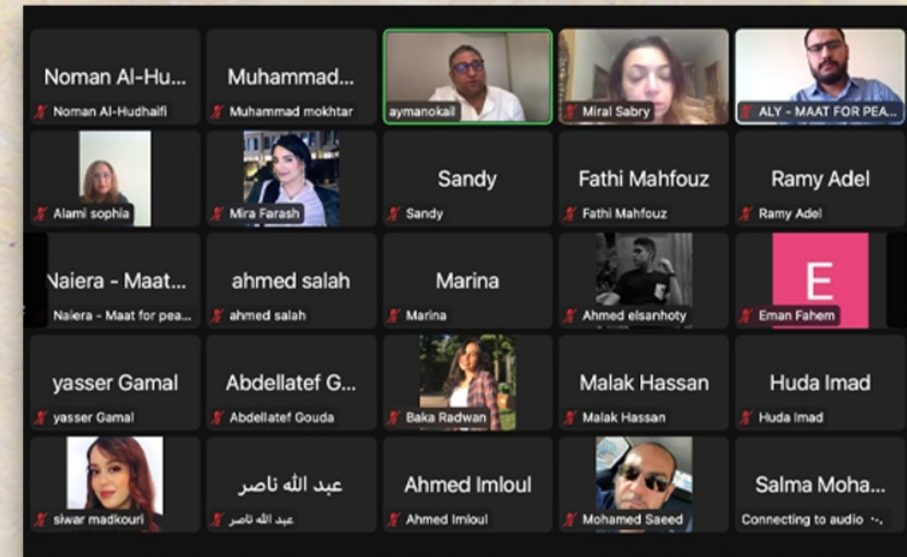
Noman Al-Hu...
Noman Al-Hudhaifi

Muhammad...
Muhammad mokhtar

aymanokail

Miral Sabry

ALY - MAAT FOR PEA...

Alami sophia

Mira Farash

Sandy
Sandy

Fathi Mahfouz
Fathi Mahfouz

Ramy Adel
Ramy Adel

Naiera - Maat...
Naiera - Maat for pea...

ahmed salah
ahmed salah

Marina
Marina

Ahmed elsanhoty

E
Eman Fahem

yasser Gamal
yasser Gamal

Abdellatef G...
Abdellatef Gouda

Baka Radwan

Malak Hassan
Malak Hassan

Huda Imad
Huda Imad

siwar madkouri

عبد الله ناصر
عبد الله ناصر

Ahmed Imloul
Ahmed Imloul

Mohamed Saeed

Salma Moha...
Connecting to audio